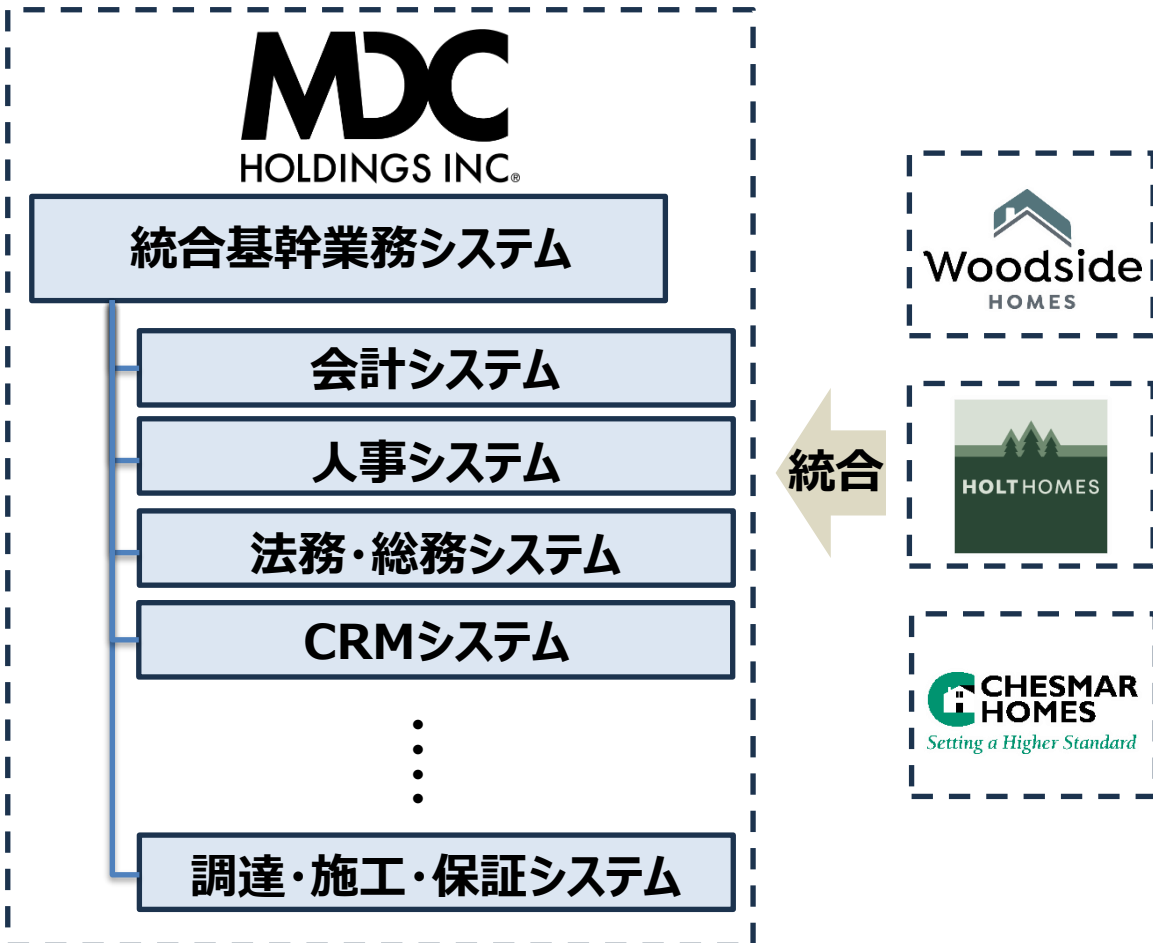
MDC
HOLDINGS INC.

統合基幹業務システム

会計システム

人事システム

法務・総務システム

CRMシステム

・
・
・
・

調達・施工・保証システム

統合

Woodside
HOMES

HOLT HOMES

CHESMAR
HOMES
Setting a Higher Standard